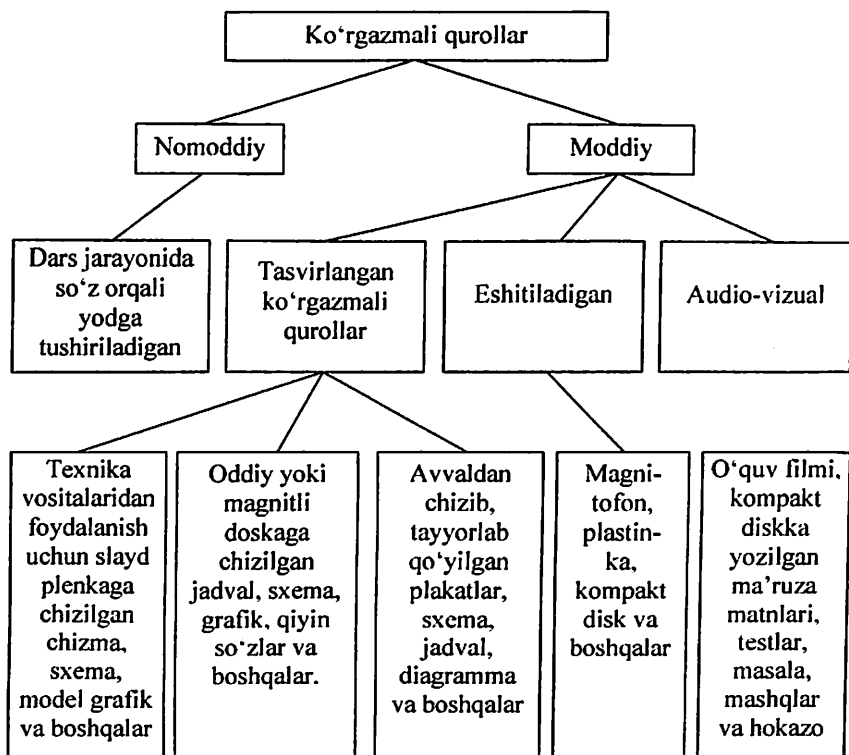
Ko'rgazmali qurollar

Nomoddiy

Moddiy

Dars jarayonida so'z orqali yodga tushiriladigan

Tasvirlangan ko'rgazmali qurollar

Eshitiladigan

Audio-vizual

Texnika vositalaridan foydalanish uchun slayd plenkaga chizilgan chizma, sxema, model grafik va boshqalar

Oddiy yoki magnitli doskaga chizilgan jadval, sxema, grafik, qiyin so'zlar va boshqalar.

Avvaldan chizib, tayyorlab qo'yilgan plakatlar, sxema, jadval, diagramma va boshqalar

Magnitofon, plastinka, kompakt disk va boshqalar

O'quv filmi, kompakt diskka yozilgan ma'ruza matnlari, testlar, masala, mashqlar va hokazo